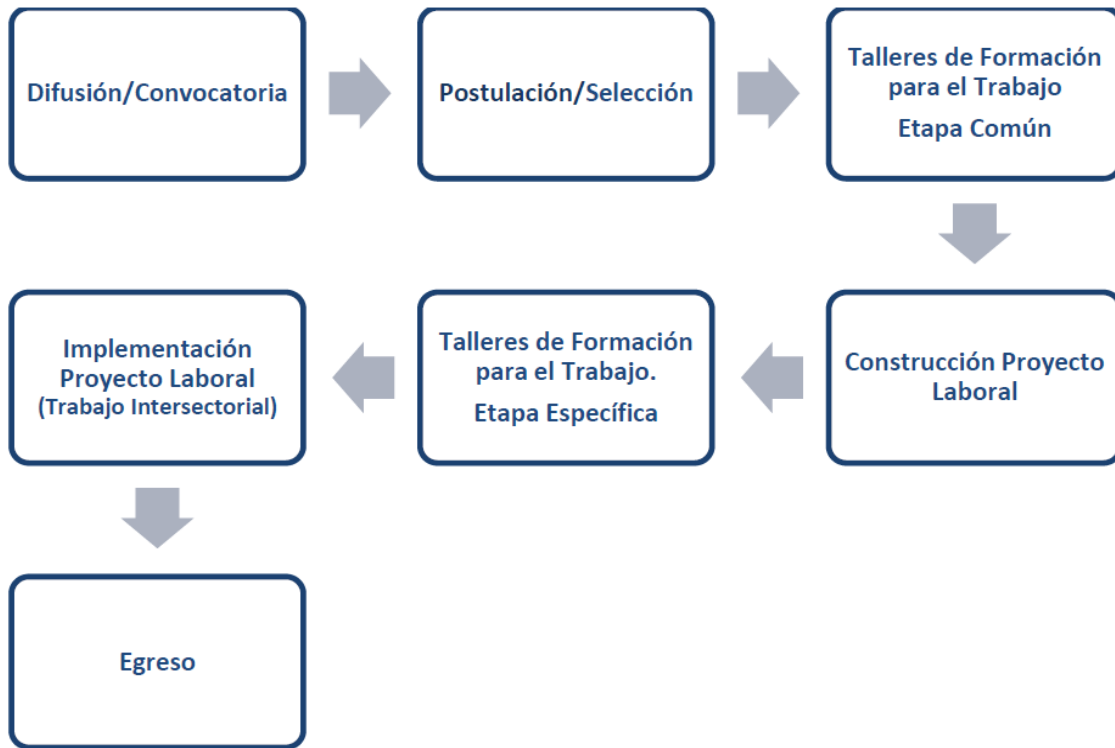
Difusión/Convocatoria

Postulación/Selección

Talleres de Formación para el Trabajo
Etapa Común

Construcción Proyecto Laboral

Talleres de Formación para el Trabajo.
Etapa Específica

Implementación Proyecto Laboral (Trabajo Intersectorial)

Egreso